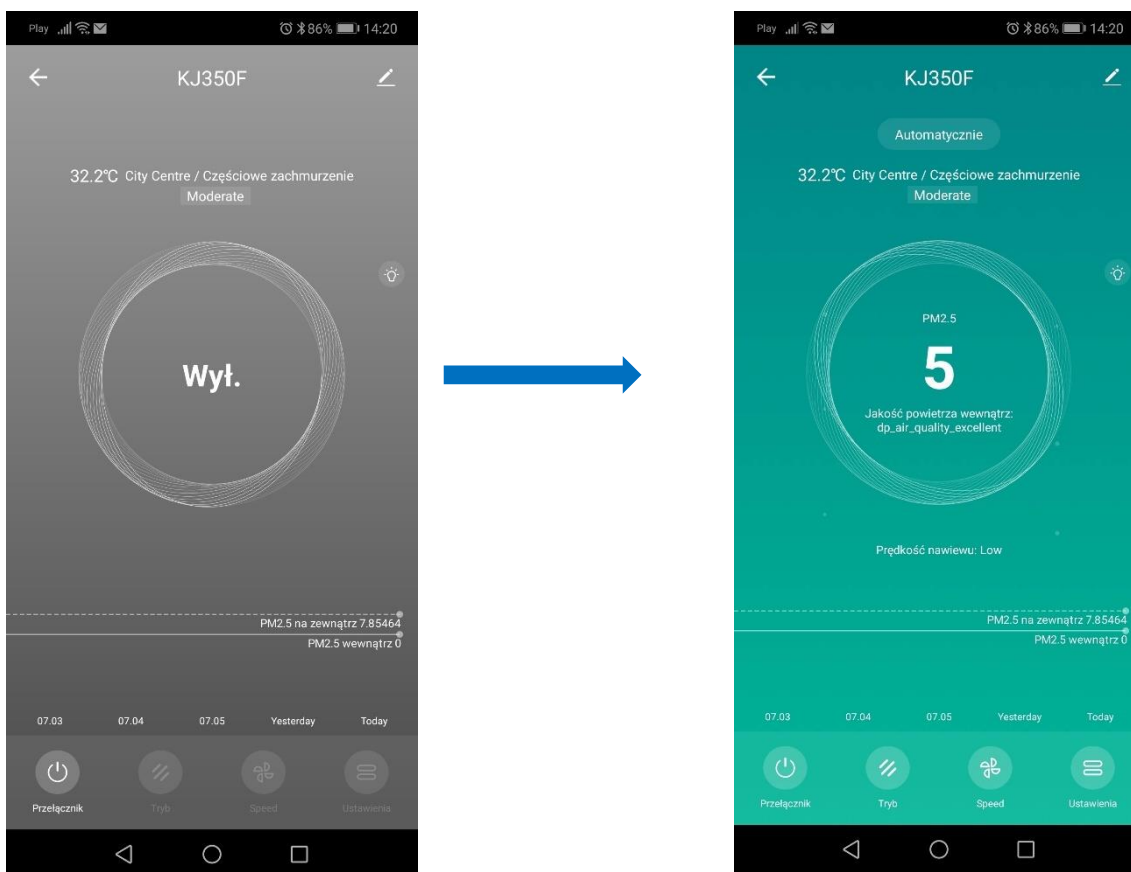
Play 86% 14:20

KJ350F

32.2℃ City Centre / Częściowe zachmurzenie
Moderate

Wył.

PM2.5 na zewnątrz 7.85464
PM2.5 wewnątrz 0

07.03 07.04 07.05 Yesterday Today

Przełącznik Tryb Speed Ustawienia

Play 86% 14:20

KJ350F

Automatycznie

32.2℃ City Centre / Częściowe zachmurzenie
Moderate

PM2.5
5
Jakość powietrza wewnątrz:
dp_air_quality_excellent

Prędkość nawiewu: Low

PM2.5 na zewnątrz 7.85464
PM2.5 wewnątrz 0

07.03 07.04 07.05 Yesterday Today

Przełącznik Tryb Speed Ustawienia